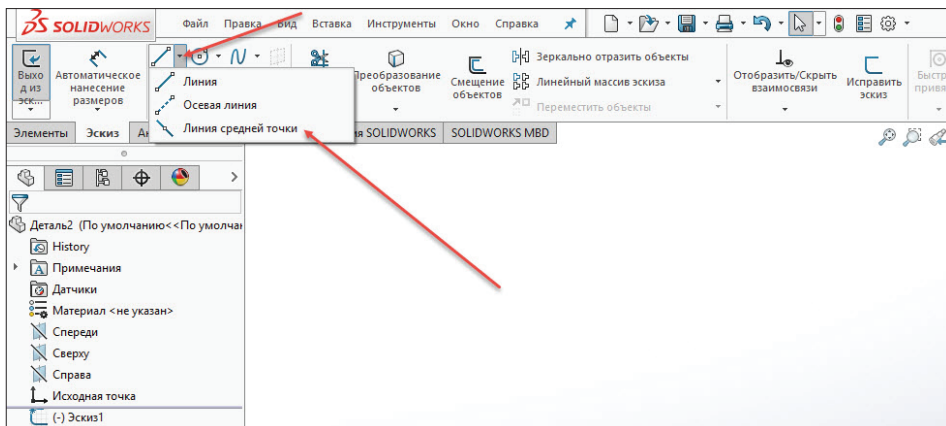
SOLIDWORKS

Файл Правка Вид Вставка Инструменты Окно Справка

Выход из эск... Автоматическое нанесение размеров

Линия
Осевая линия
Линия средней точки

Преобразование объектов

Смещение объектов

Зеркально отразить объекты
Линейный массив эскиза
Переместить объекты

Отобразить/Скрыть взаимосвязи

Исправить эскиз

Быстр привя

Элементы Эскиз Ан ия SOLIDWORKS SOLIDWORKS MBD

Деталь2 (По умолчанию<<По умолча
History
Примечания
Датчики
Материал <не указан>
Спереди
Сверху
Справа
Исходная точка
(-) Эскиз1